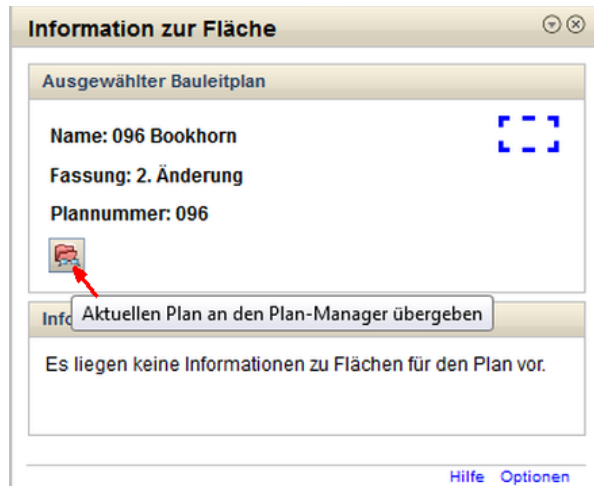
Information zur Fläche

Ausgewählter Bauleitplan

Name: 096 Bookhorn

Fassung: 2. Änderung

Plannummer: 096

Info

Aktuellen Plan an den Plan-Manager übergeben

Es liegen keine Informationen zu Flächen für den Plan vor.

Hilfe Optionen